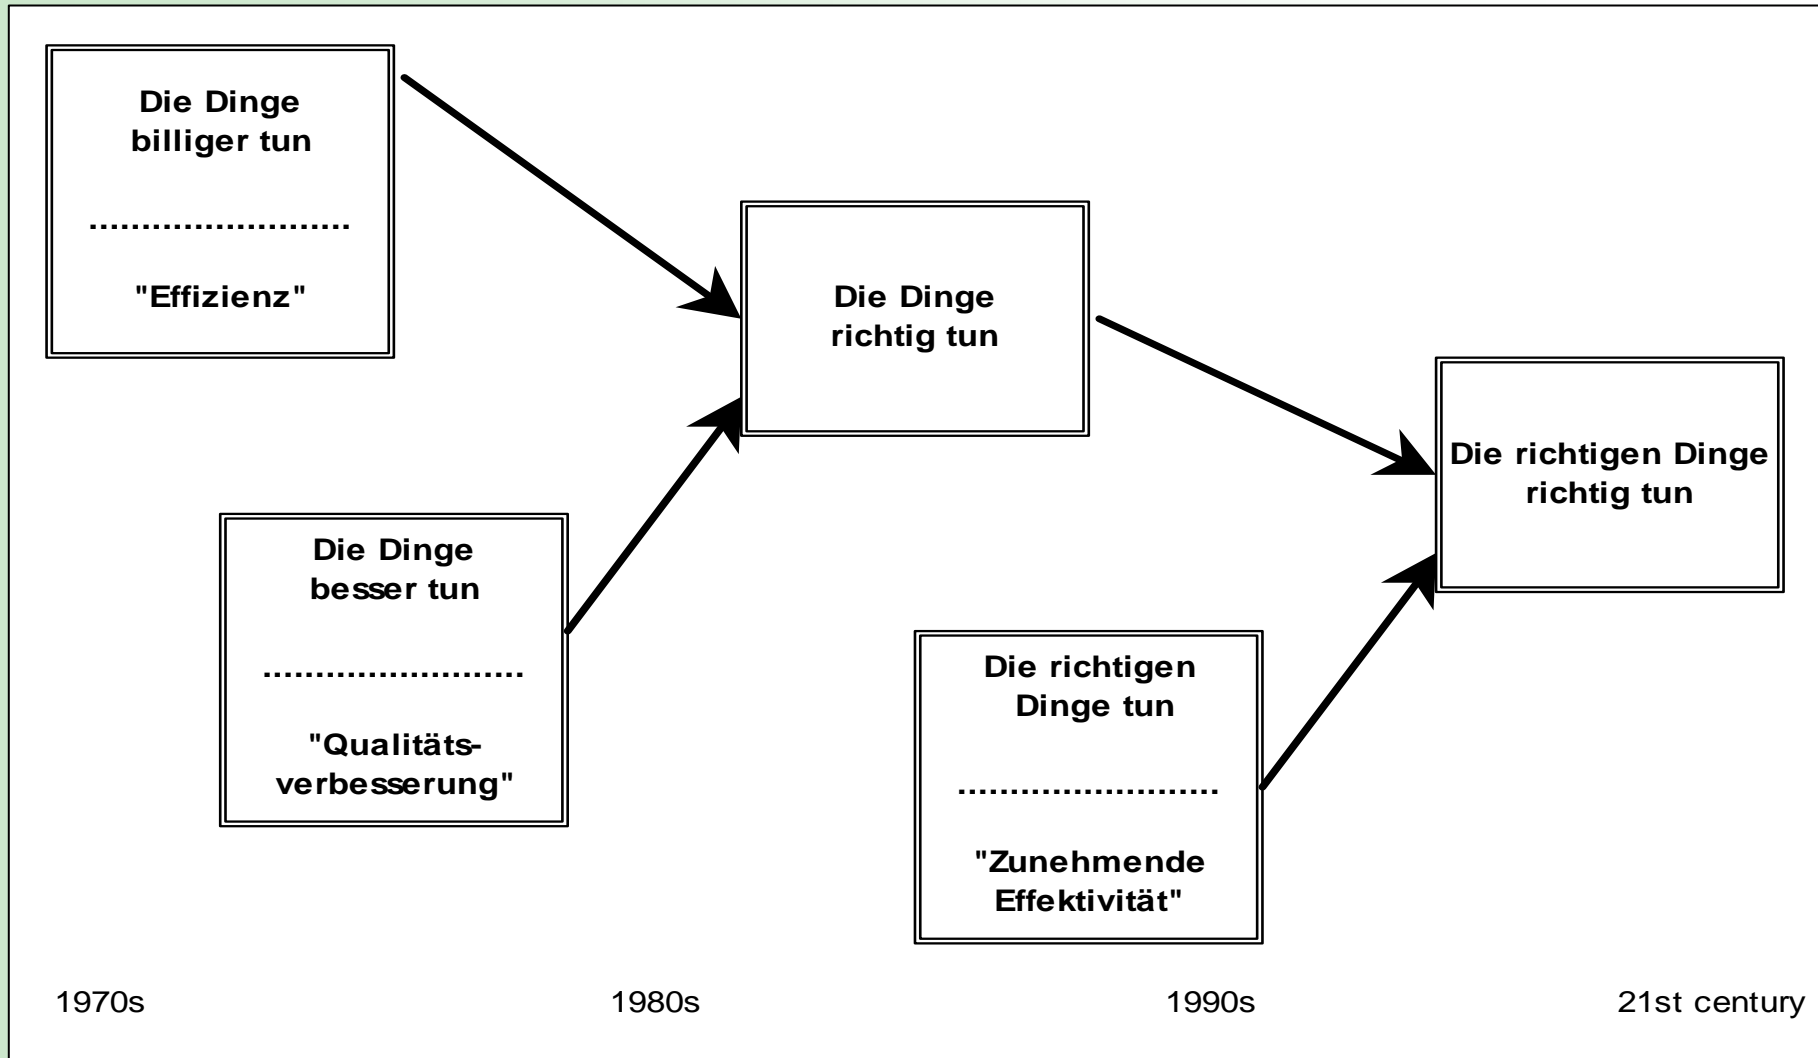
Die Dinge billiger tun

........................

"Effizienz"

Die Dinge richtig tun

Die Dinge besser tun

........................

"Qualitätsverbesserung"

Die richtigen Dinge richtig tun

Die richtigen Dinge tun

........................

"Zunehmende Effektivität"

1970s

1980s

1990s

21st century